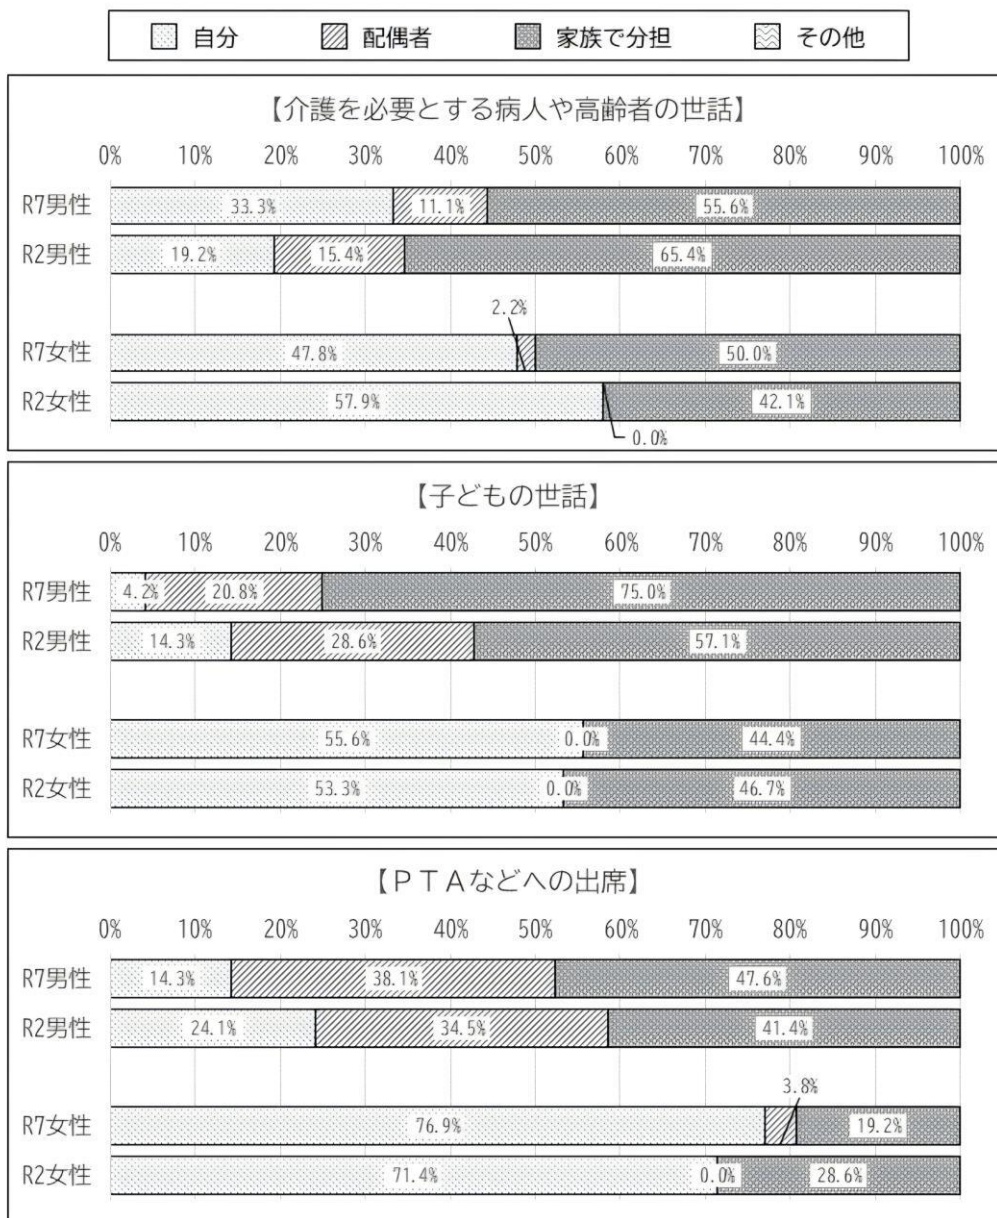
自分　配偶者　家族で分担　その他

【介護を必要とする病人や高齢者の世話】

0% 10% 20% 30% 40% 50% 60% 70% 80% 90% 100%

| | 自分 | 配偶者 | 家族で分担 |
|---|---|---|---|
| R7男性 | 33.3% | 11.1% | 55.6% |
| R2男性 | 19.2% | 15.4% | 65.4% |
| R7女性 | 47.8% | 2.2% | 50.0% |
| R2女性 | 57.9% | 0.0% | 42.1% |

【子どもの世話】

0% 10% 20% 30% 40% 50% 60% 70% 80% 90% 100%

| | 自分 | 配偶者 | 家族で分担 |
|---|---|---|---|
| R7男性 | 4.2% | 20.8% | 75.0% |
| R2男性 | 14.3% | 28.6% | 57.1% |
| R7女性 | 55.6% | 0.0% | 44.4% |
| R2女性 | 53.3% | 0.0% | 46.7% |

【ＰＴＡなどへの出席】

0% 10% 20% 30% 40% 50% 60% 70% 80% 90% 100%

| | 自分 | 配偶者 | 家族で分担 |
|---|---|---|---|
| R7男性 | 14.3% | 38.1% | 47.6% |
| R2男性 | 24.1% | 34.5% | 41.4% |
| R7女性 | 76.9% | 3.8% | 19.2% |
| R2女性 | 71.4% | 0.0% | 28.6% |